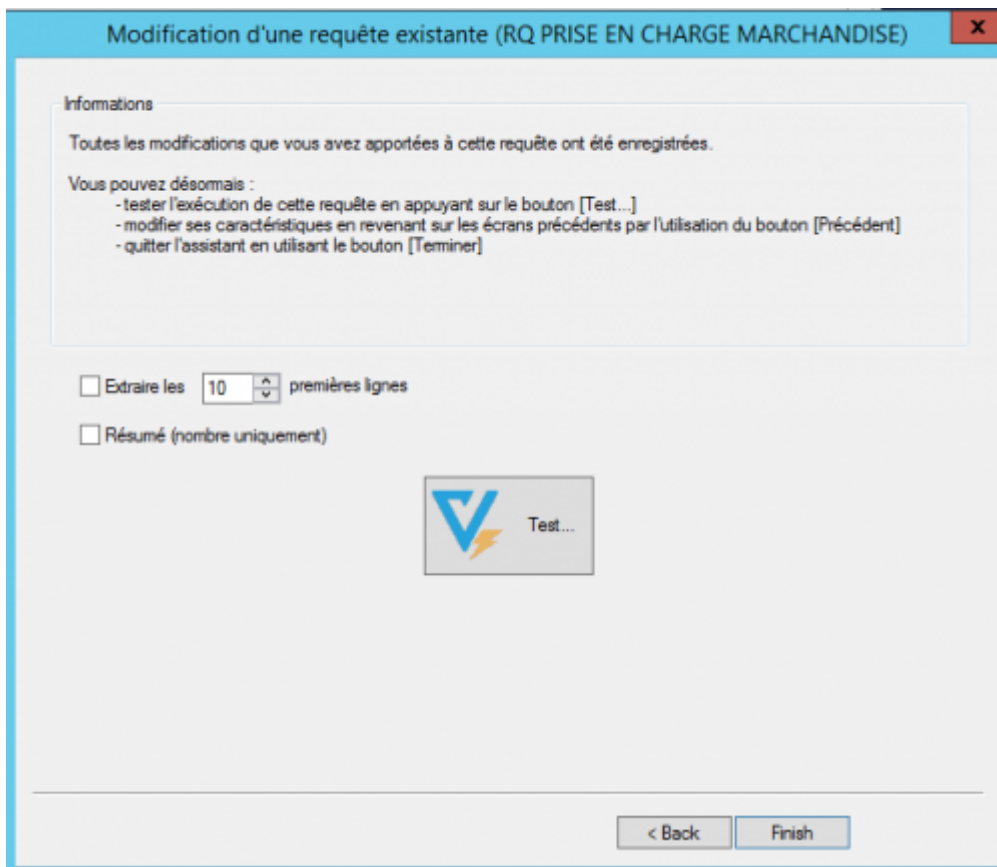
Modification d'une requête existante (RQ PRISE EN CHARGE MARCHANDISE)

x

Informations

Toutes les modifications que vous avez apportées à cette requête ont été enregistrées.

Vous pouvez désormais :
- tester l'exécution de cette requête en appuyant sur le bouton [Test...]
- modifier ses caractéristiques en revenant sur les écrans précédents par l'utilisation du bouton [Précédent]
- quitter l'assistant en utilisant le bouton [Terminer]

Extraire les 10 premières lignes

Résumé (nombre uniquement)

Test...

< Back

Finish